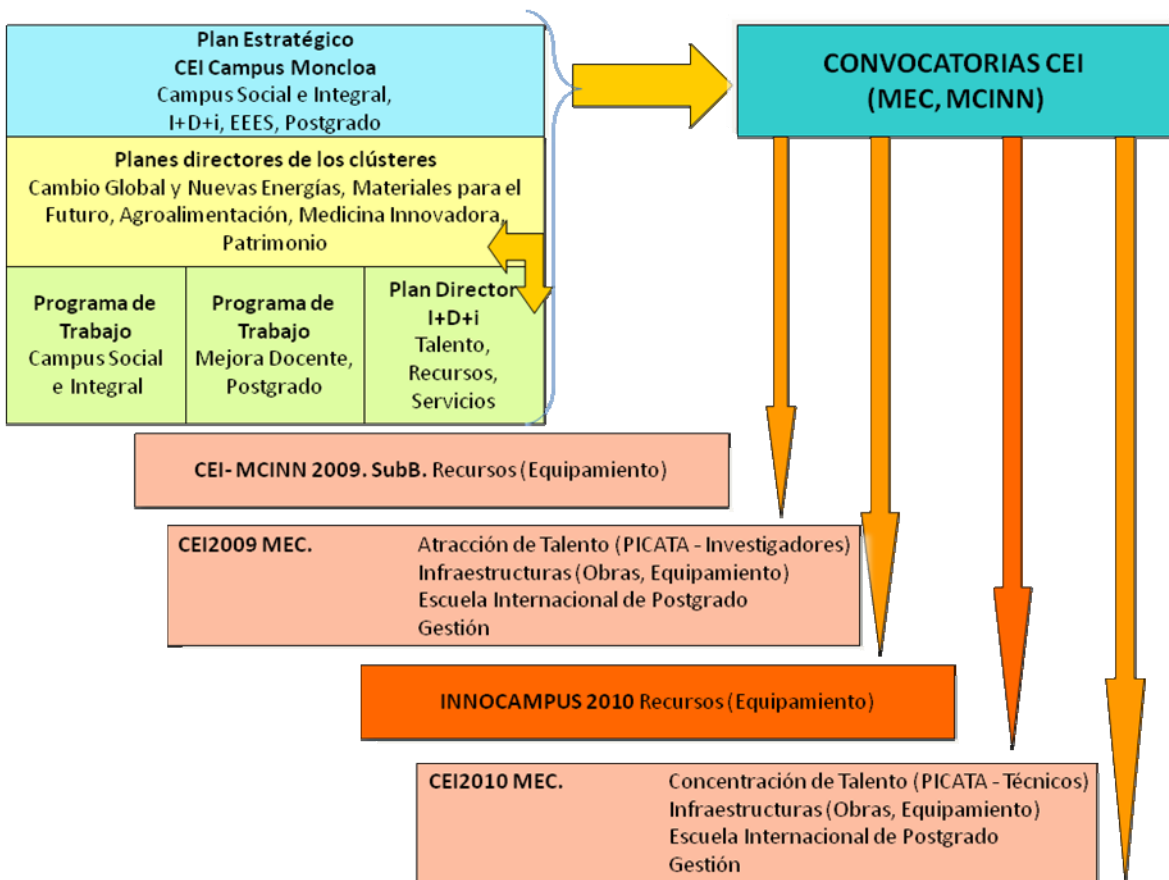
Plan Estratégico
CEI Campus Moncloa
Campus Social e Integral,
I+D+i, EEES, Postgrado

Planes directores de los clústeres
Cambio Global y Nuevas Energías, Materiales para el Futuro, Agroalimentación, Medicina Innovadora, Patrimonio

Programa de Trabajo
Campus Social e Integral

Programa de Trabajo
Mejora Docente, Postgrado

Plan Director I+D+i
Talento, Recursos, Servicios

CONVOCATORIAS CEI
(MEC, MCINN)

CEI- MCINN 2009. SubB. Recursos (Equipamiento)

CEI2009 MEC.
Atracción de Talento (PICATA - Investigadores)
Infraestructuras (Obras, Equipamiento)
Escuela Internacional de Postgrado
Gestión

INNOCAMPUS 2010 Recursos (Equipamiento)

CEI2010 MEC.
Concentración de Talento (PICATA - Técnicos)
Infraestructuras (Obras, Equipamiento)
Escuela Internacional de Postgrado
Gestión